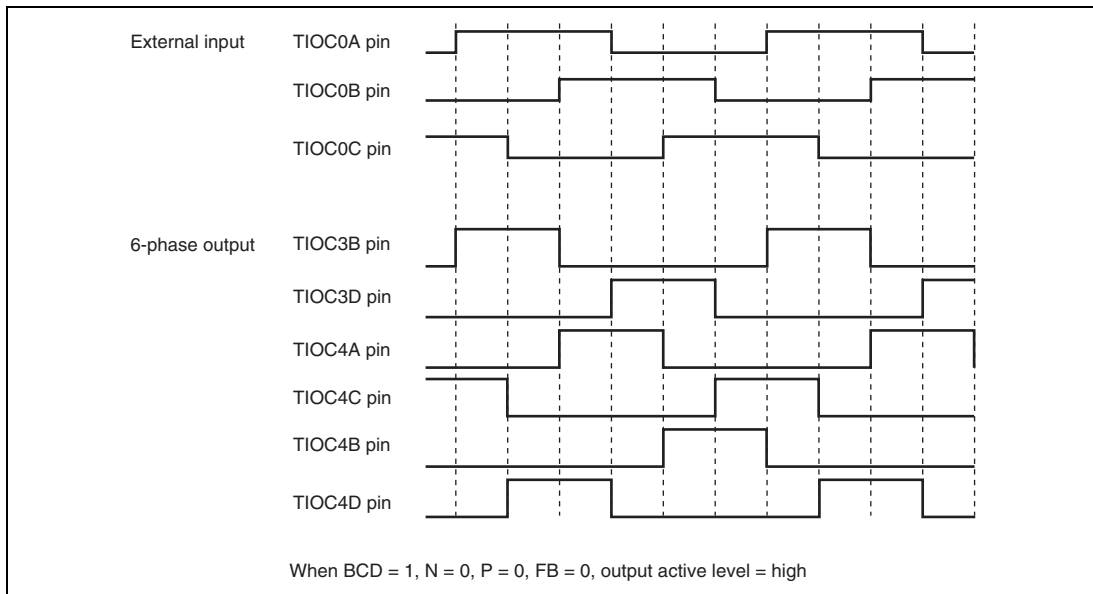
External input

TIOC0A pin

TIOC0B pin

TIOC0C pin

6-phase output

TIOC3B pin

TIOC3D pin

TIOC4A pin

TIOC4C pin

TIOC4B pin

TIOC4D pin

When BCD = 1, N = 0, P = 0, FB = 0, output active level = high